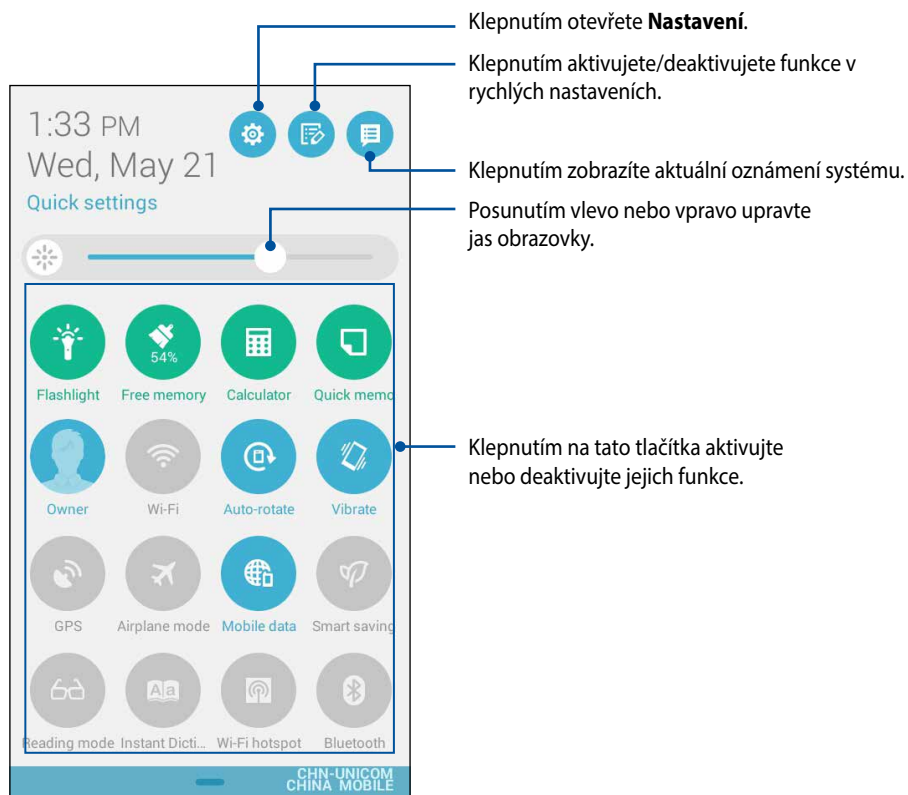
Klepnutím otevřete **Nastavení**.

Klepnutím aktivujete/deaktivujete funkce v rychlých nastaveních.

1:33 PM
Wed, May 21
Quick settings

Klepnutím zobrazíte aktuální oznámení systému.

Posunutím vlevo nebo vpravo upravte jas obrazovky.

54%

Flashlight
Free memory
Calculator
Quick memo

Owner
Wi-Fi
Auto-rotate
Vibrate

Klepnutím na tato tlačítka aktivujte nebo deaktivujte jejich funkce.

GPS
Airplane mode
Mobile data
Smart saving

Reading mode
Instant Dicti...
Wi-Fi hotspot
Bluetooth

CHN-UNICOM
CHINA MOBILE